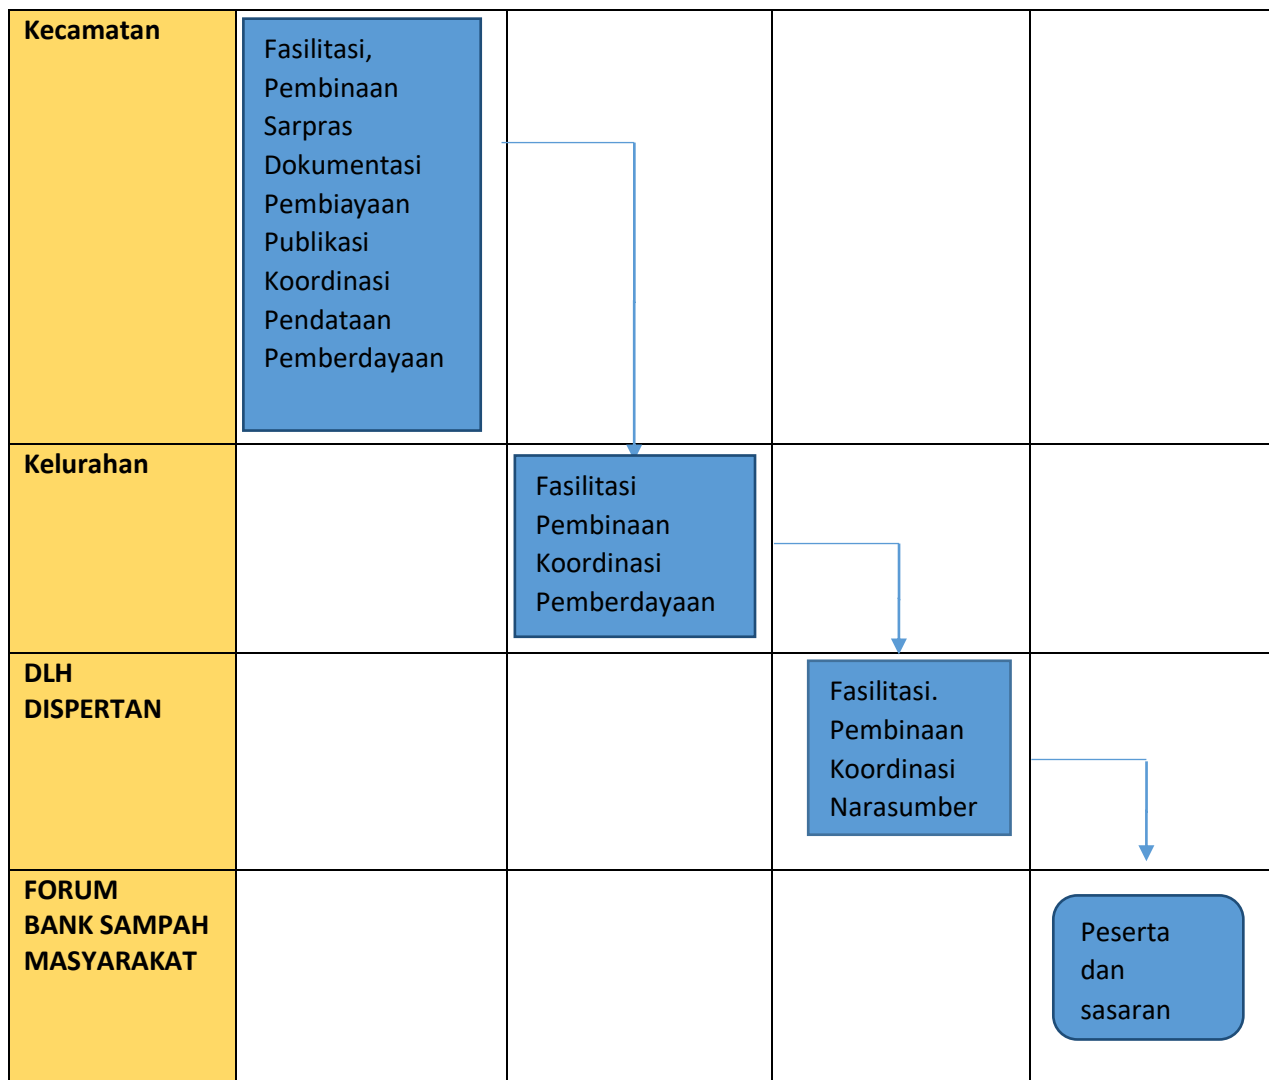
| Kecamatan | Fasilitasi, Pembinaan Sarpras Dokumentasi Pembiayaan Publikasi Koordinasi Pendataan Pemberdayaan | | | |
|---|---|---|---|---|
| Kelurahan | | Fasilitasi Pembinaan Koordinasi Pemberdayaan | | |
| DLH DISPERTAN | | | Fasilitasi. Pembinaan Koordinasi Narasumber | |
| FORUM BANK SAMPAH MASYARAKAT | | | | Peserta dan sasaran |